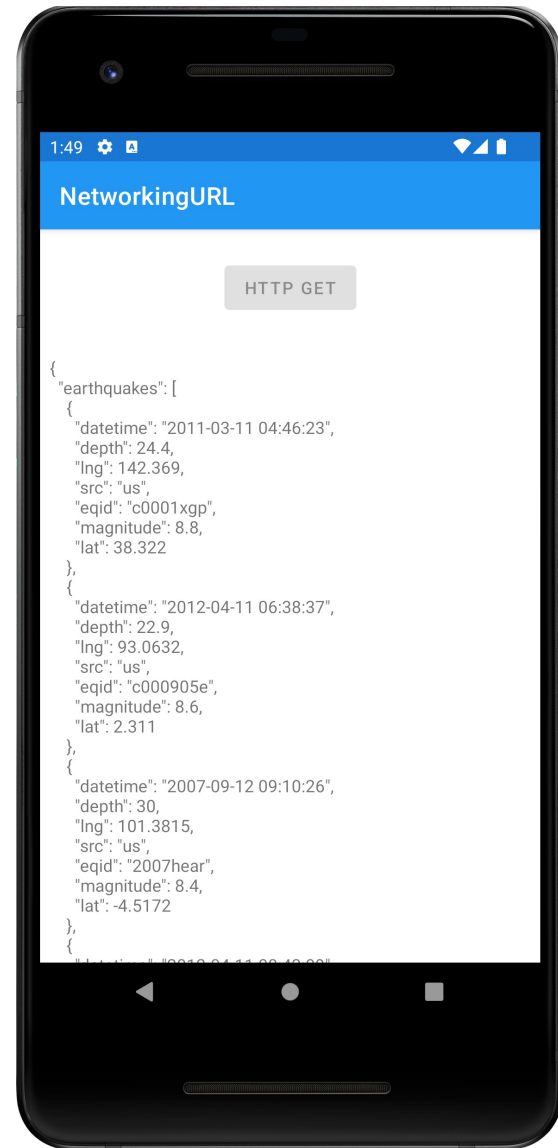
1:49

NetworkingURL

HTTP GET

{
"earthquakes": [
{
"datetime": "2011-03-11 04:46:23",
"depth": 24.4,
"lng": 142.369,
"src": "us",
"eqid": "c0001xgp",
"magnitude": 8.8,
"lat": 38.322
},
{
"datetime": "2012-04-11 06:38:37",
"depth": 22.9,
"lng": 93.0632,
"src": "us",
"eqid": "c000905e",
"magnitude": 8.6,
"lat": 2.311
},
{
"datetime": "2007-09-12 09:10:26",
"depth": 30,
"lng": 101.3815,
"src": "us",
"eqid": "2007hear",
"magnitude": 8.4,
"lat": -4.5172
},
{
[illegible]